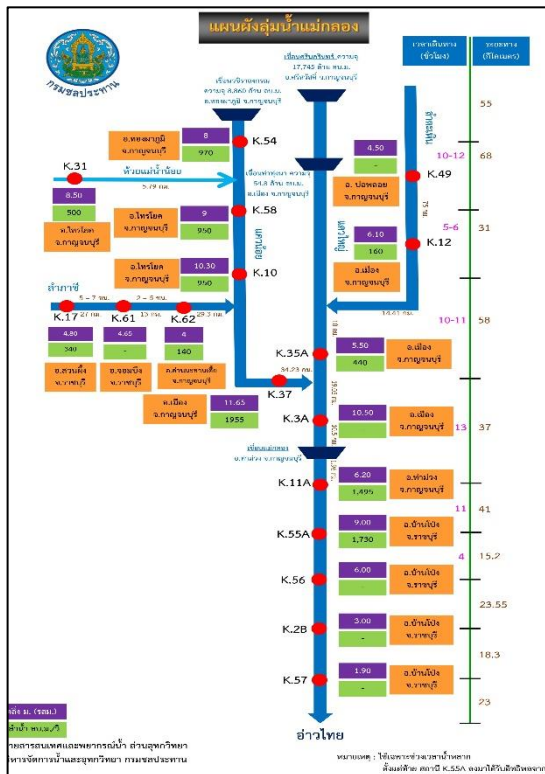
แผนผังลุ่มน้ำแม่กลอง

กรมชลประทาน

เวลาเดินทาง (ชั่วโมง)

ระยะทาง (กิโลเมตร)

เขื่อนศรีนครินทร์ ความจุ 17,745 ล้าน ลบ.ม. อ.ศรีสวัสดิ์ จ.กาญจนบุรี

เขื่อนวชิราลงกรณ ความจุ 8,860 ล้าน ลบ.ม. อ.ทองผาภูมิ จ.กาญจนบุรี

55

อ.ทองผาภูมิ จ.กาญจนบุรี

8

970

K.54

10-12

68

K.31

ห้วยแม่น้ำน้อย

5.79 กม.

เขื่อนท่าทุ่งนา ความจุ 54.8 ล้าน ลบ.ม. อ.เมือง จ.กาญจนบุรี

4.50

-

K.49

8.50

500

อ.ไทรโยค จ.กาญจนบุรี

9

950

K.58

อ.ไทรโยค จ.กาญจนบุรี

อ. บ่อพลอย จ.กาญจนบุรี

แควน้อย

แควใหญ่

5-6

31

6.10

160

K.12

อ.ไทรโยค จ.กาญจนบุรี

10.30

950

K.10

อ.เมือง จ.กาญจนบุรี

ลำภาชี

5 - 7 ชม.

2 - 5 ชม.

14.61 กม.

10-11

58

K.17

K.61

K.62

4.80

340

4.65

-

4

140

อ.สวนผึ้ง จ.ราชบุรี

อ.จอมบึง จ.ราชบุรี

อ.ด่านมะขามเตี้ย จ.กาญจนบุรี

K.35A

5.50

440

อ.เมือง จ.กาญจนบุรี

34.23 กม.

K.37

อ.เมือง จ.กาญจนบุรี

11.65

1955

K.3A

10.50

อ.เมือง จ.กาญจนบุรี

13

37

เขื่อนแม่กลอง อ.ท่าม่วง จ.กาญจนบุรี

K.11A

6.20

1,495

อ.ท่าม่วง จ.กาญจนบุรี

11

41

K.55A

9.00

1,730

อ.บ้านโป่ง จ.ราชบุรี

4

15.2

K.56

6.00

อ.บ้านโป่ง จ.ราชบุรี

23.55

K.2B

3.00

-

อ.บ้านโป่ง จ.ราชบุรี

18.3

K.57

1.90

-

อ.บ้านโป่ง จ.ราชบุรี

23

อ่าวไทย

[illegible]ดับ ม. (รทก.)

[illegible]น้ำ ลบ.ม./วิ

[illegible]ยการสนเทศและพยากรณ์น้ำ ส่วนอุทกวิทยา
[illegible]หารจัดการน้ำและอุทกวิทยา กรมชลประทาน

หมายเหตุ : ใช้เฉพาะช่วงเวลาน้ำหลาก
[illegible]